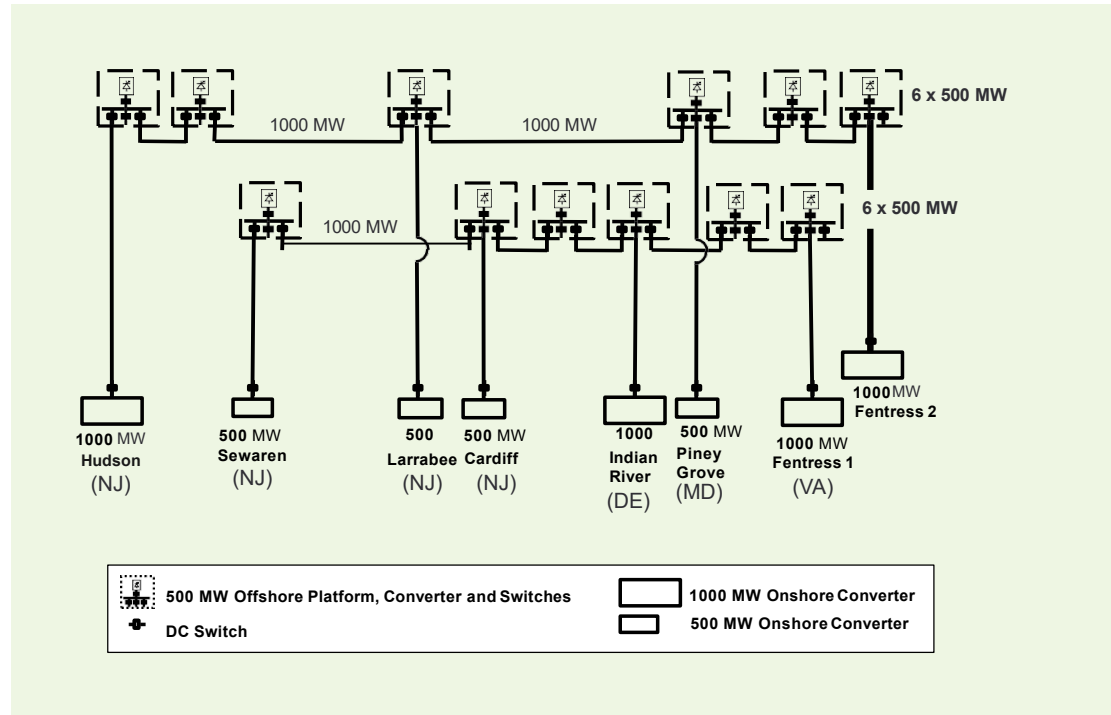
6 x 500 MW

1000 MW

1000 MW

1000 MW

6 x 500 MW

1000 MW Hudson (NJ)

500 MW Sewaren (NJ)

500 Larrabee (NJ)

500 MW Cardiff (NJ)

1000 Indian River (DE)

500 MW Piney Grove (MD)

1000 MW Fentress 1 (VA)

1000MW Fentress 2

500 MW Offshore Platform, Converter and Switches

DC Switch

1000 MW Onshore Converter

500 MW Onshore Converter